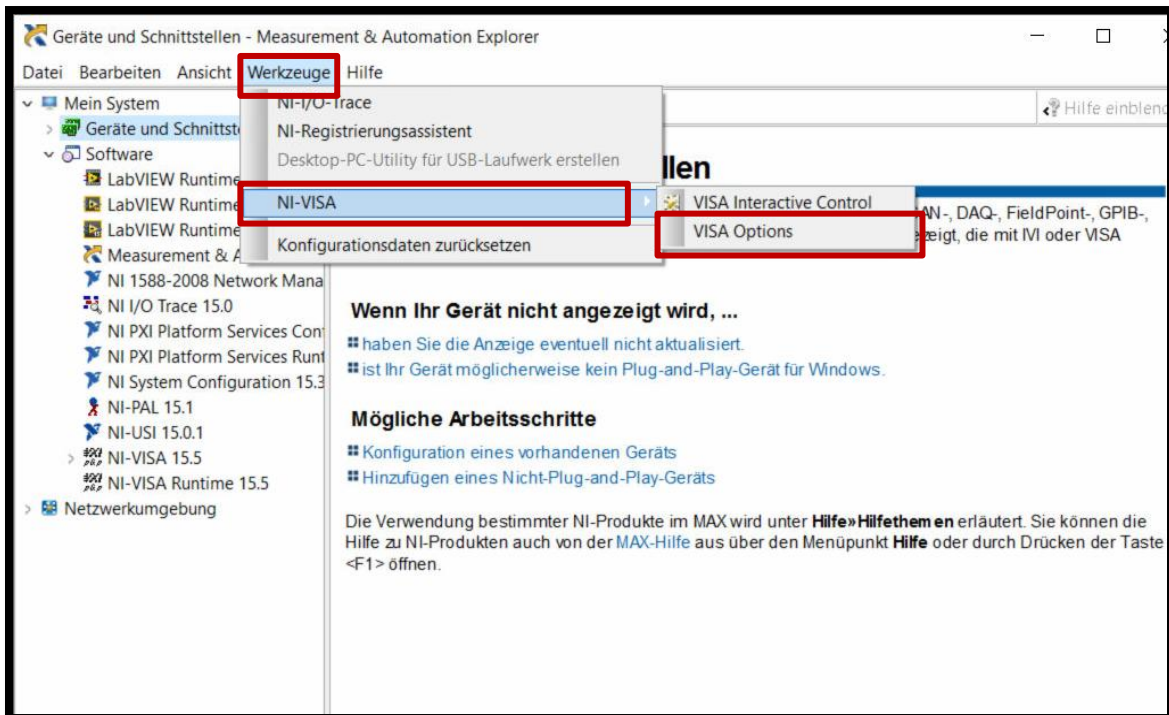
Geräte und Schnittstellen - Measurement & Automation Explorer

Datei Bearbeiten Ansicht Werkzeuge Hilfe

Mein System
Geräte und Schnittste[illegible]
Software
LabVIEW Runtime
LabVIEW Runtime
LabVIEW Runtime
Measurement & A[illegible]
NI 1588-2008 Network Mana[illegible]
NI I/O Trace 15.0
NI PXI Platform Services Con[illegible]
NI PXI Platform Services Runt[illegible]
NI System Configuration 15.3
NI-PAL 15.1
NI-USI 15.0.1
NI-VISA 15.5
NI-VISA Runtime 15.5
Netzwerkumgebung

NI-I/O-Trace
NI-Registrierungsassistent
Desktop-PC-Utility für USB-Laufwerk erstellen
NI-VISA
Konfigurationsdaten zurücksetzen

VISA Interactive Control
VISA Options

Hilfe einblend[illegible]

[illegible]llen

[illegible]AN-, DAQ-, FieldPoint-, GPIB-, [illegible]zeigt, die mit IVI oder VISA

Wenn Ihr Gerät nicht angezeigt wird, ...
haben Sie die Anzeige eventuell nicht aktualisiert.
ist Ihr Gerät möglicherweise kein Plug-and-Play-Gerät für Windows.

Mögliche Arbeitsschritte
Konfiguration eines vorhandenen Geräts
Hinzufügen eines Nicht-Plug-and-Play-Geräts

Die Verwendung bestimmter NI-Produkte im MAX wird unter Hilfe»Hilfethemen erläutert. Sie können die Hilfe zu NI-Produkten auch von der MAX-Hilfe aus über den Menüpunkt Hilfe oder durch Drücken der Taste <F1> öffnen.